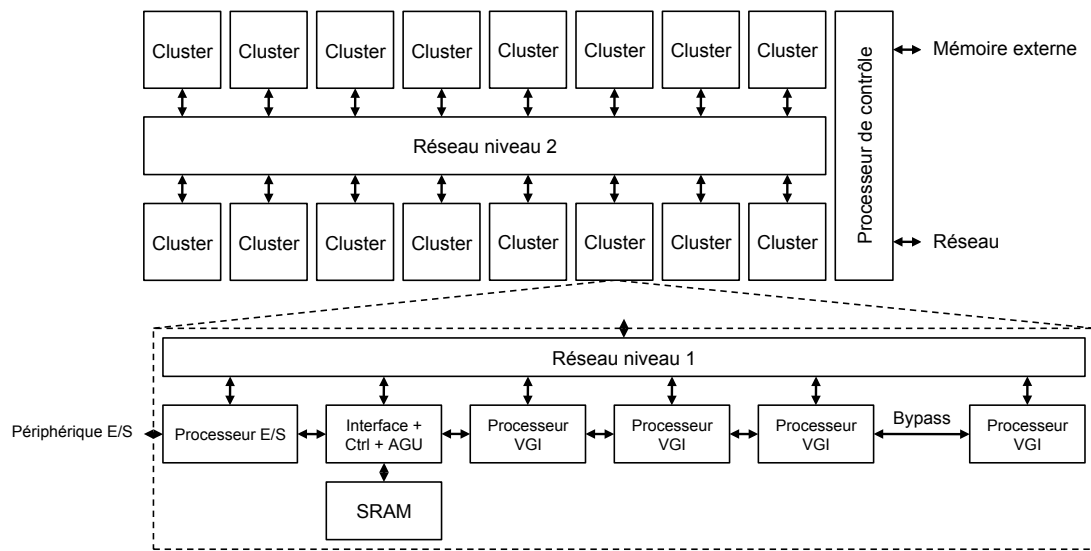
Cluster Cluster Cluster Cluster Cluster Cluster Cluster Cluster

Processeur de contrôle

Mémoire externe

Réseau niveau 2

Cluster Cluster Cluster Cluster Cluster Cluster Cluster Cluster

Réseau

Réseau niveau 1

Périphérique E/S

Processeur E/S

Interface + Ctrl + AGU

Processeur VGI

Processeur VGI

Processeur VGI

Bypass

Processeur VGI

SRAM